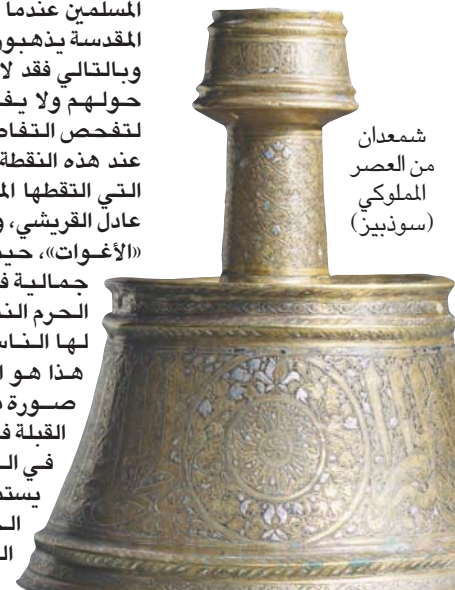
المسلمين عندما
المقدسة يذهبو
وبالتالي فقد لا
حولهم ولا يف
لتفحص التفا
عند هذه النقطة
التي التقطها الم
عادل القريشي، و
«الأغوات»، حي
جمالية ف
الحرم الن
لها النا
هذا هو ا
صورة
القبلة ف
في ال
يست
ال
ال

شمعدان من العصر المملوكي (سوذبيز)